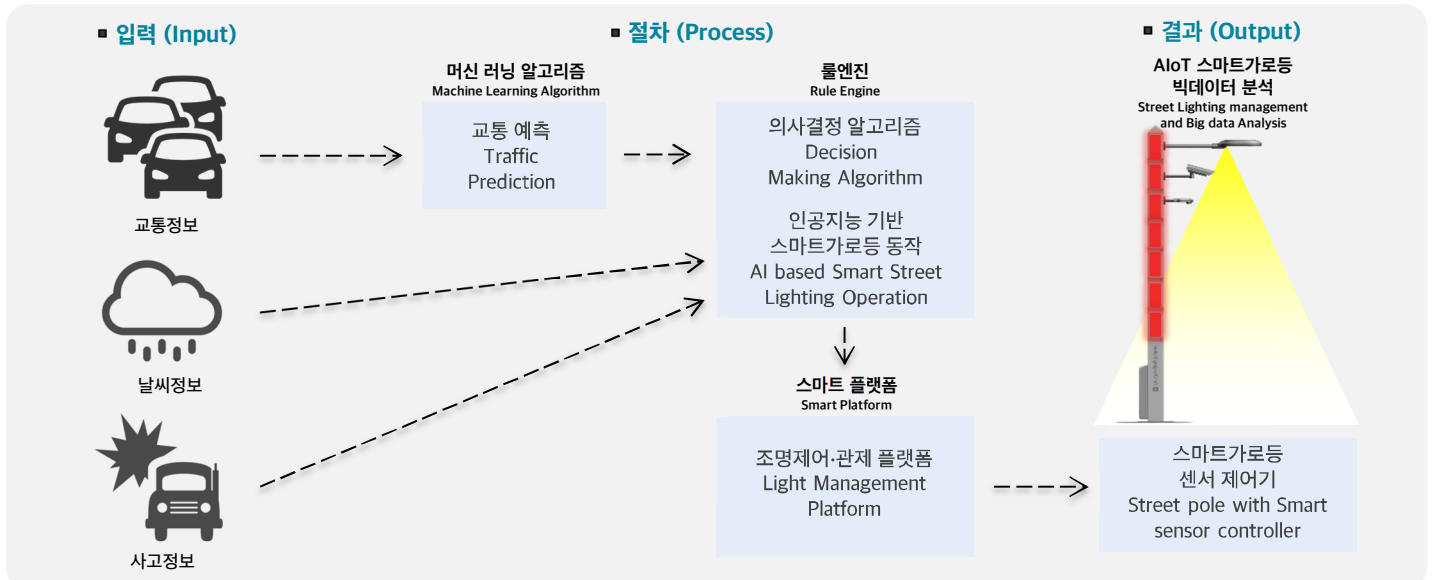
입력 (Input)

교통정보

날씨정보

사고정보

절차 (Process)

머신 러닝 알고리즘
Machine Learning Algorithm

교통 예측
Traffic Prediction

룰엔진
Rule Engine

의사결정 알고리즘
Decision Making Algorithm

인공지능 기반 스마트가로등 동작
AI based Smart Street Lighting Operation

스마트 플랫폼
Smart Platform

조명제어·관제 플랫폼
Light Management Platform

결과 (Output)

AIoT 스마트가로등 빅데이터 분석
Street Lighting management and Big data Analysis

스마트가로등 센서 제어기
Street pole with Smart sensor controller